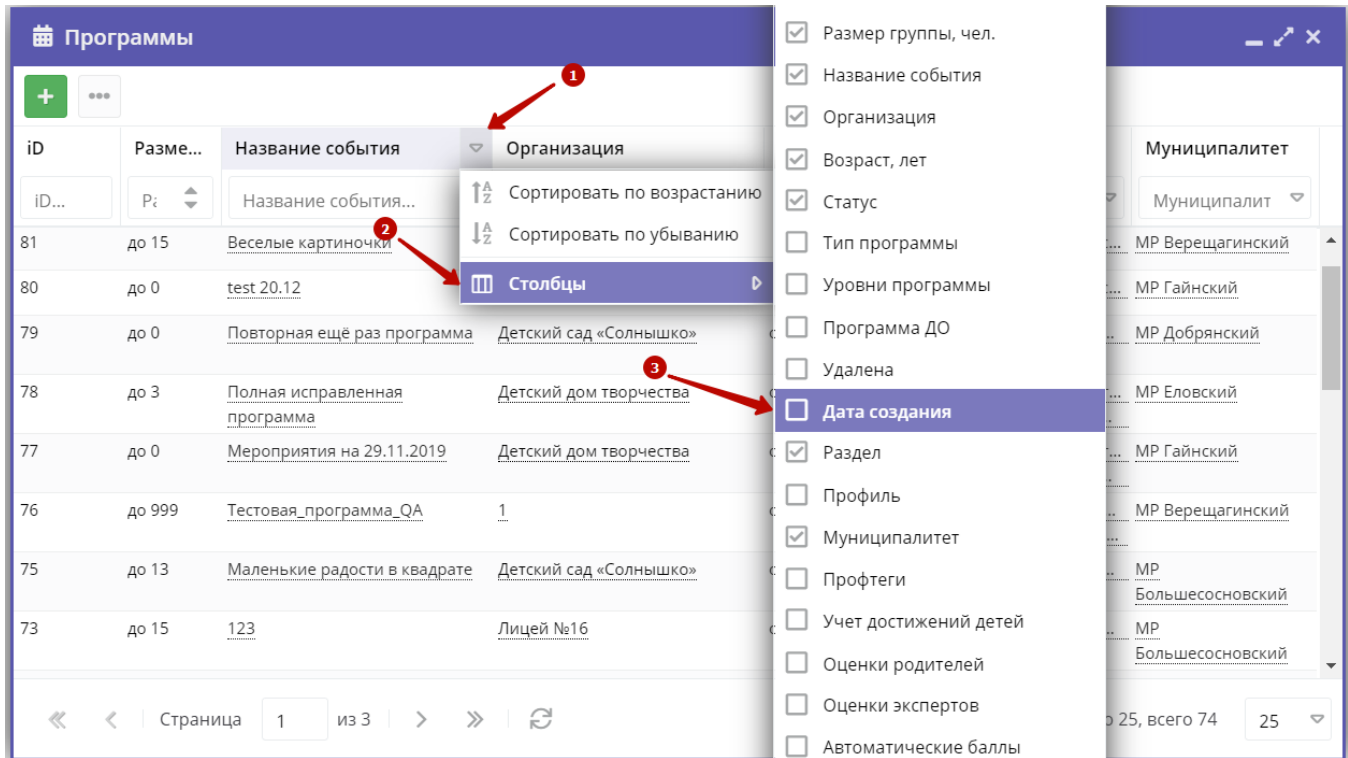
Программы

+ •••

iD | Разме... | Название события | Организация | Муниципалитет

iD... | Ра | Название события... | Муниципалит

Сортировать по возрастанию
Сортировать по убыванию
Столбцы

1
2
3

Размер группы, чел.
Название события
Организация
Возраст, лет
Статус
Тип программы
Уровни программы
Программа ДО
Удалена
Дата создания
Раздел
Профиль
Муниципалитет
Профтеги
Учет достижений детей
Оценки родителей
Оценки экспертов
Автоматические баллы

| iD | Разме... | Название события | Организация | Муниципалитет |
|---|---|---|---|---|
| 81 | до 15 | Веселые картиночки | | МР Верещагинский |
| 80 | до 0 | test 20.12 | | МР Гайнский |
| 79 | до 0 | Повторная ещё раз программа | Детский сад «Солнышко» | МР Добрянский |
| 78 | до 3 | Полная исправленная программа | Детский дом творчества | МР Еловский |
| 77 | до 0 | Мероприятия на 29.11.2019 | Детский дом творчества | МР Гайнский |
| 76 | до 999 | Тестовая_программа_QA | 1 | МР Верещагинский |
| 75 | до 13 | Маленькие радости в квадрате | Детский сад «Солнышко» | МР Большесосновский |
| 73 | до 15 | 123 | Лицей №16 | МР Большесосновский |

Страница 1 из 3

о 25, всего 74   25